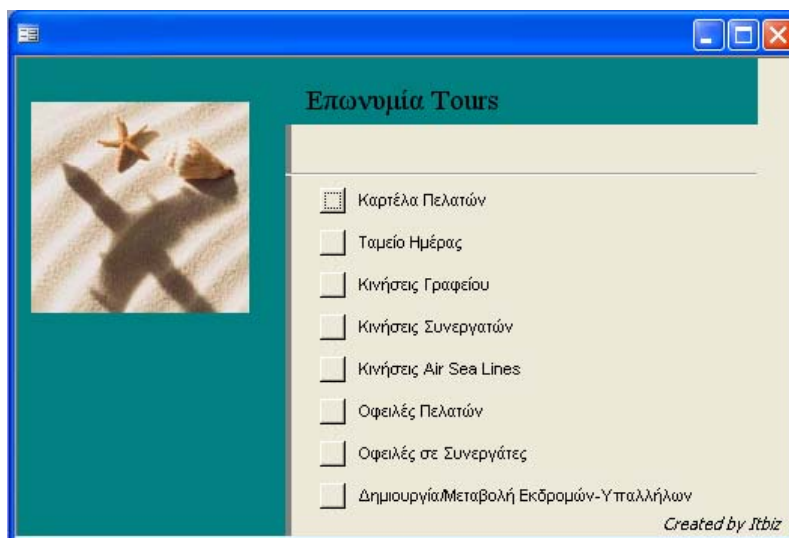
Επωνυμία Tours

Καρτέλα Πελατών

Ταμείο Ημέρας

Κινήσεις Γραφείου

Κινήσεις Συνεργατών

Κινήσεις Air Sea Lines

Οφειλές Πελατών

Οφειλές σε Συνεργάτες

Δημιουργία/Μεταβολή Εκδρομών-Υπαλλήλων

Created by Itbiz